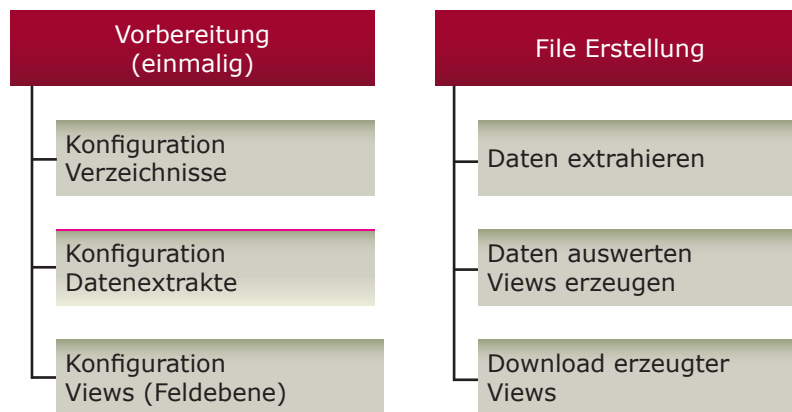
Vorbereitung
(einmalig)

Konfiguration
Verzeichnisse

Konfiguration
Datenextrakte

Konfiguration
Views (Feldebene)

File Erstellung

Daten extrahieren

Daten auswerten
Views erzeugen

Download erzeugter
Views